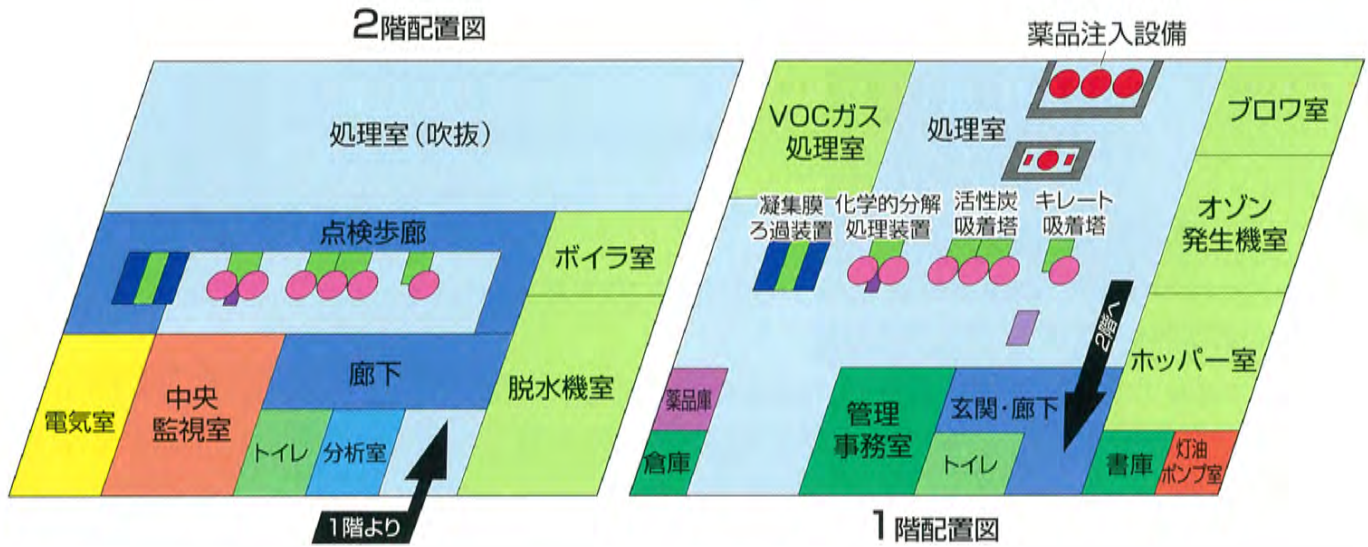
2階配置図

処理室（吹抜）

点検歩廊

ボイラ室

廊下

脱水機室

電気室

中央監視室

トイレ

分析室

1階より

薬品注入設備

VOCガス処理室

処理室

ブロワ室

凝集膜ろ過装置

化学的分解処理装置

活性炭吸着塔

キレート吸着塔

オゾン発生機室

2階へ

ホッパー室

薬品庫

倉庫

管理事務室

玄関・廊下

トイレ

書庫

灯油ポンプ室

1階配置図